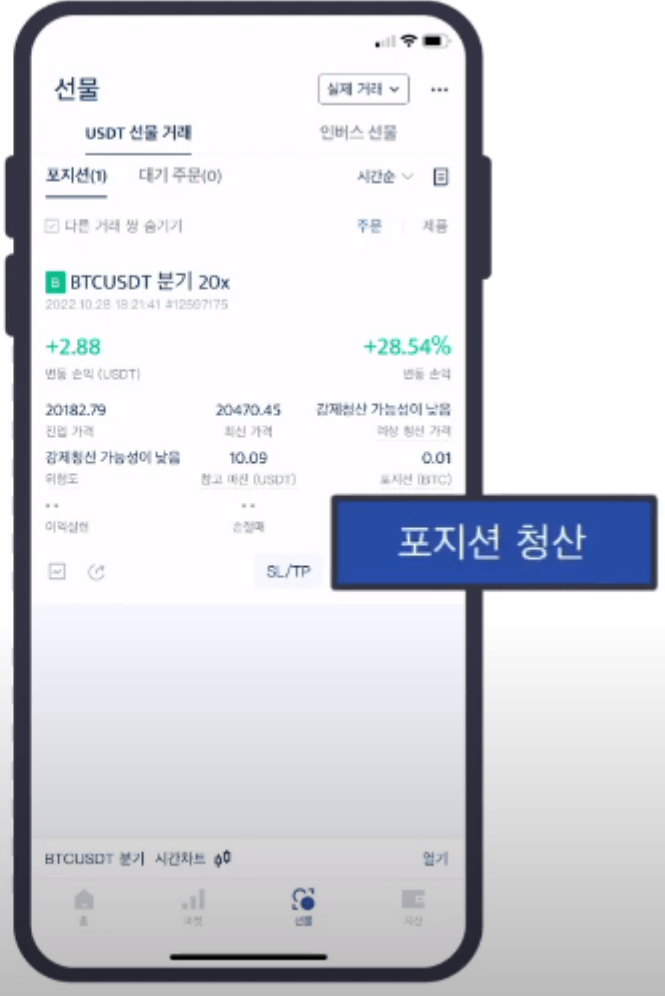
선물

실제 거래

USDT 선물 거래

인버스 선물

포지션(1)

대기 주문(0)

시간순

다른 거래 쌍 숨기기

주문

제품

B BTCUSDT 분기 20x

2022.10.28 18:21:41 #12597175

+2.88

변동 손익 (USDT)

+28.54%

변동 손익

20182.79

진입 가격

20470.45

최신 가격

강제청산 가능성이 낮음

예상 청산 가격

강제청산 가능성이 낮음

위험도

10.09

참고 마진 (USDT)

0.01

포지션 (BTC)

--

이익실현

--

손절매

SL/TP

포지션 청산

BTCUSDT 분기 시간차트

열기

홈

마켓

선물

자산